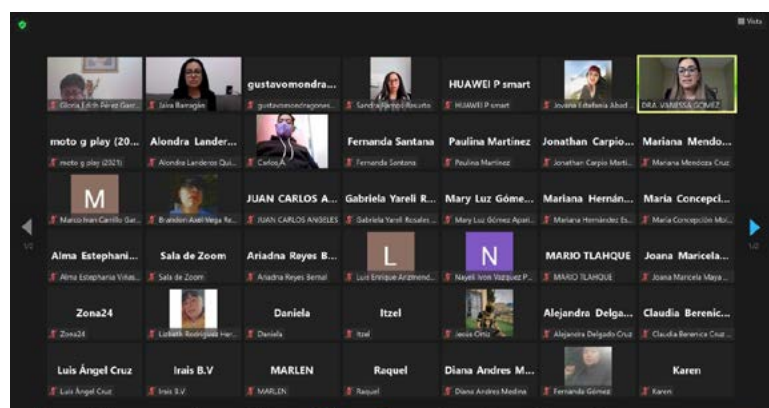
Vista

Gloria Edith Pérez Gar...
Jaira Barragán
gustavomondra...
gustavomondragones...
Sandra Ramos Rosete
HUAWEI P smart
HUAWEI P smart
Jovana Estefania Abad...
DRA. VANESSA GOMEZ

moto g play (20...
moto g play (2021)
Alondra Lander...
Alondra Landeros Qui...
CarlosA
Fernanda Santana
Fernanda Santana
Paulina Martinez
Paulina Martinez
Jonathan Carpio...
Jonathan Carpio Marti...
Mariana Mendo...
Mariana Mendoza Cruz

M
Marco Ivan Carrillo Ge...
Brandon Axel Vega Re...
JUAN CARLOS A...
JUAN CARLOS ANGELES
Gabriela Yareli R...
Gabriela Yareli Rosales...
Mary Luz Góme...
Mary Luz Gómez Apari...
Mariana Hernán...
Mariana Hernández Es...
Maria Concepci...
María Concepción Mol...

1/2

Alma Estephani...
Alma Estephania Viñas...
Sala de Zoom
Sala de Zoom
Ariadna Reyes B...
Ariadna Reyes Bernal
L
Luis Enrique Arizmend...
N
Nayeli Ivon Vazquez P...
MARIO TLAHQUE
MARIO TLAHQUE
Joana Maricela...
Joana Maricela Maya...

1/2

Zona24
Zona24
Lizbeth Rodriguez Her...
Daniela
Daniela
Itzel
Itzel
Jesús Ortiz
Alejandra Delga...
Alejandra Delgado Cruz
Claudia Berenic...
Claudia Berenice Cruz...

Luis Ángel Cruz
Luis Ángel Cruz
Irais B.V
Irais B.V
MARLEN
MARLEN
Raquel
Raquel
Diana Andres M...
Diana Andres Medina
Fernanda Gómez
Karen
Karen